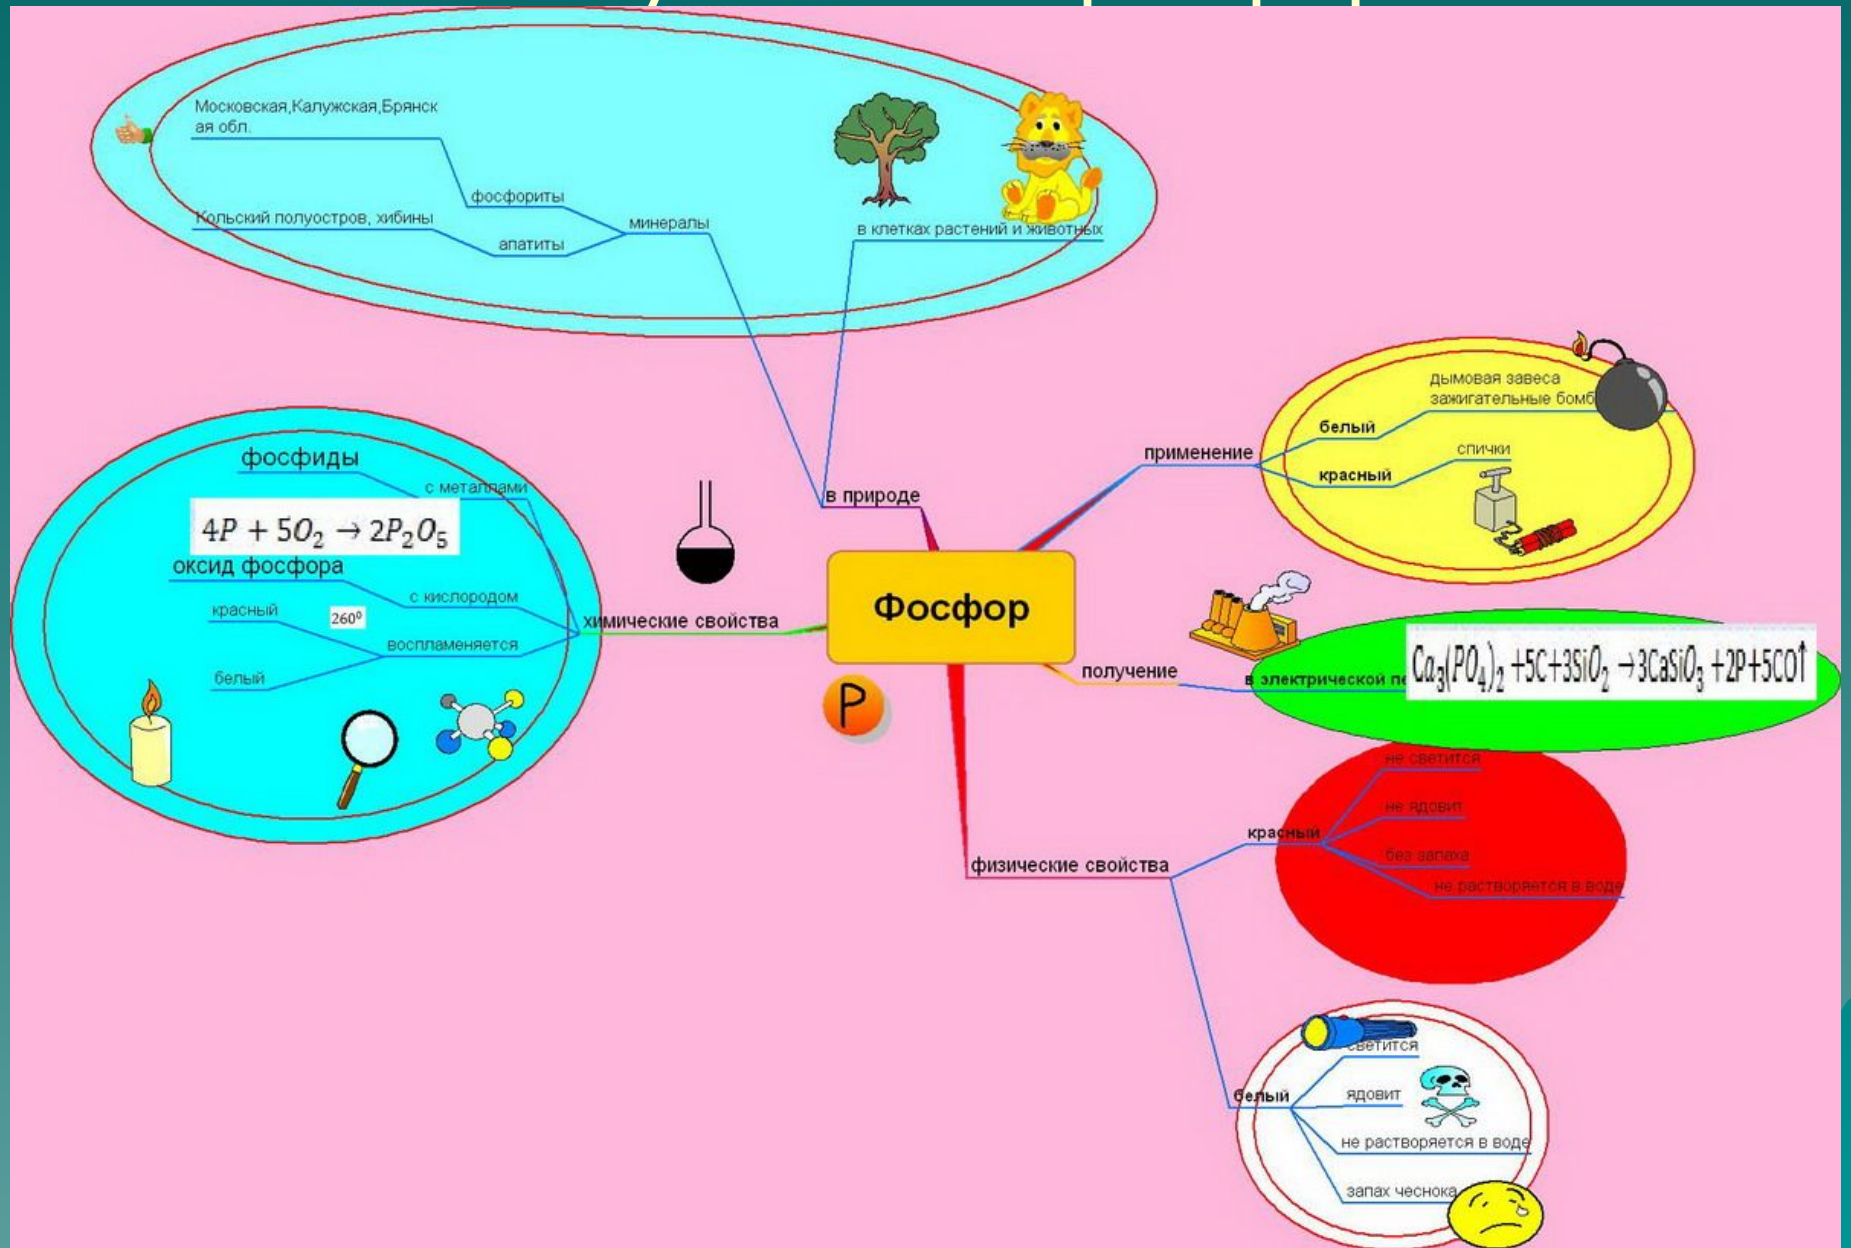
Московская,Калужская,Брянская обл.

фосфориты

Кольский полуостров, хибины

апатиты

минералы

в клетках растений и животных

в природе

фосфиды

с металлами

$4P + 5O_2 \rightarrow 2P_2O_5$

оксид фосфора

с кислородом

красный

$260^0$

воспламеняется

белый

химические свойства

Фосфор

P

применение

дымовая завеса

зажигательные бомб

белый

спички

красный

получение

в электрической пе

$Ca_3(PO_4)_2 + 5C + 3SiO_2 \rightarrow 3CaSiO_3 + 2P + 5CO\uparrow$

физические свойства

красный

не светится

не ядовит

без запаха

не растворяется в воде

белый

светится

ядовит

не растворяется в воде

запах чеснока